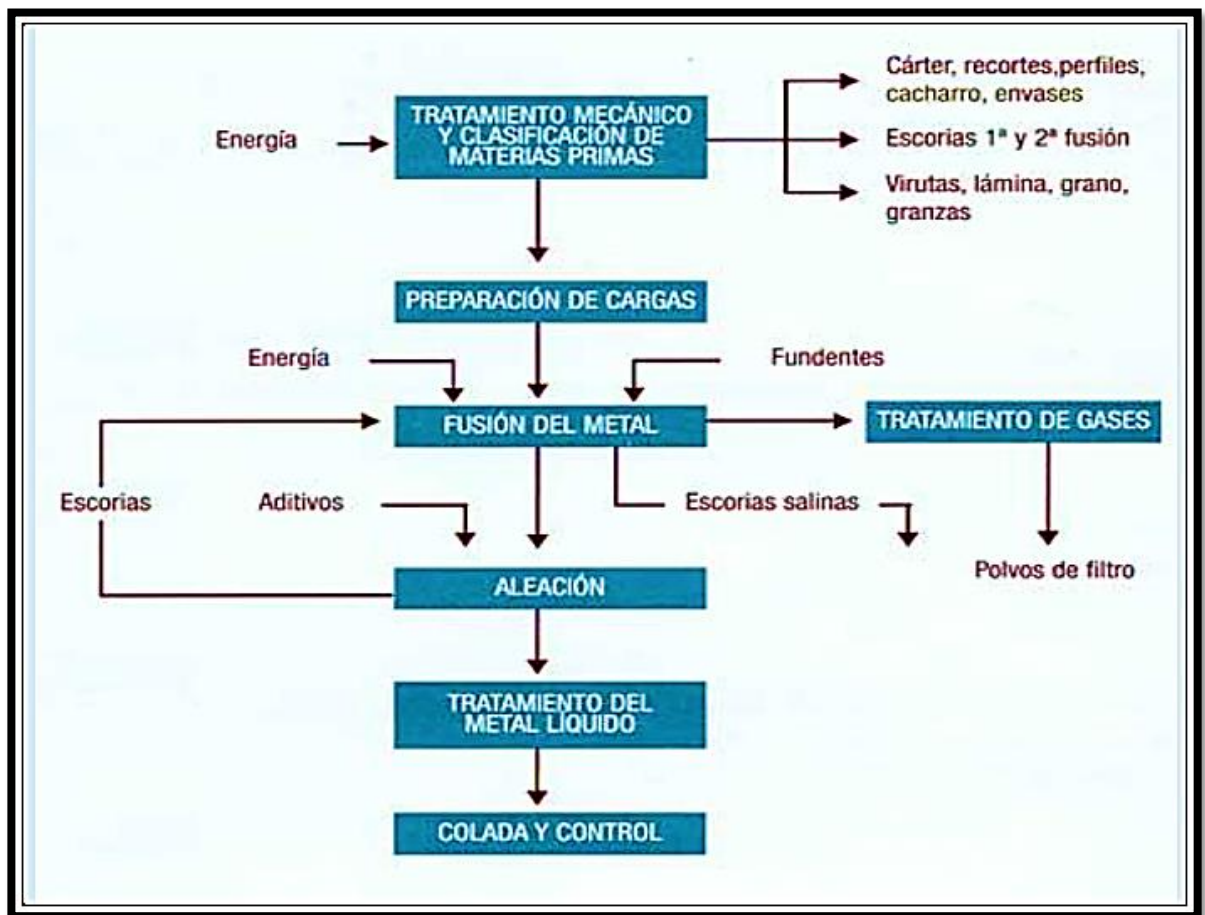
Energía

TRATAMIENTO MECÁNICO Y CLASIFICACIÓN DE MATERIAS PRIMAS

Cárter, recortes,perfiles, cacharro, envases

Escorias 1ª y 2ª fusión

Virutas, lámina, grano, granzas

PREPARACIÓN DE CARGAS

Energía

Fundentes

FUSIÓN DEL METAL

TRATAMIENTO DE GASES

Escorias

Aditivos

Escorias salinas

Polvos de filtro

ALEACIÓN

TRATAMIENTO DEL METAL LÍQUIDO

COLADA Y CONTROL